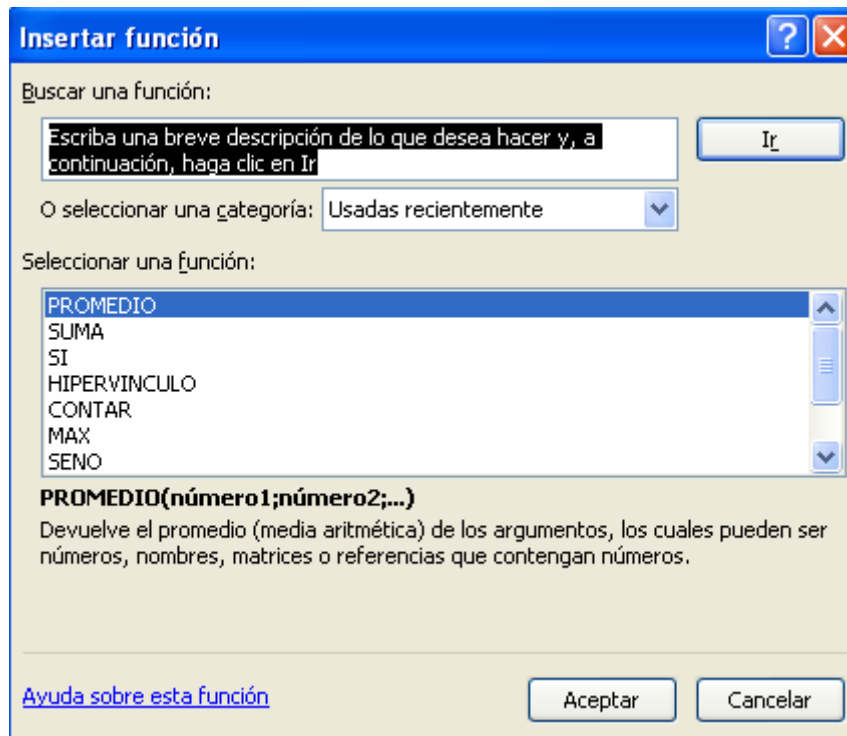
Insertar función

?

Buscar una función:

Escriba una breve descripción de lo que desea hacer y, a continuación, haga clic en Ir

Ir

O seleccionar una categoría: Usadas recientemente

Seleccionar una función:

PROMEDIO
SUMA
SI
HIPERVINCULO
CONTAR
MAX
SENO

PROMEDIO(número1;número2;...)

Devuelve el promedio (media aritmética) de los argumentos, los cuales pueden ser números, nombres, matrices o referencias que contengan números.

Ayuda sobre esta función

Aceptar

Cancelar